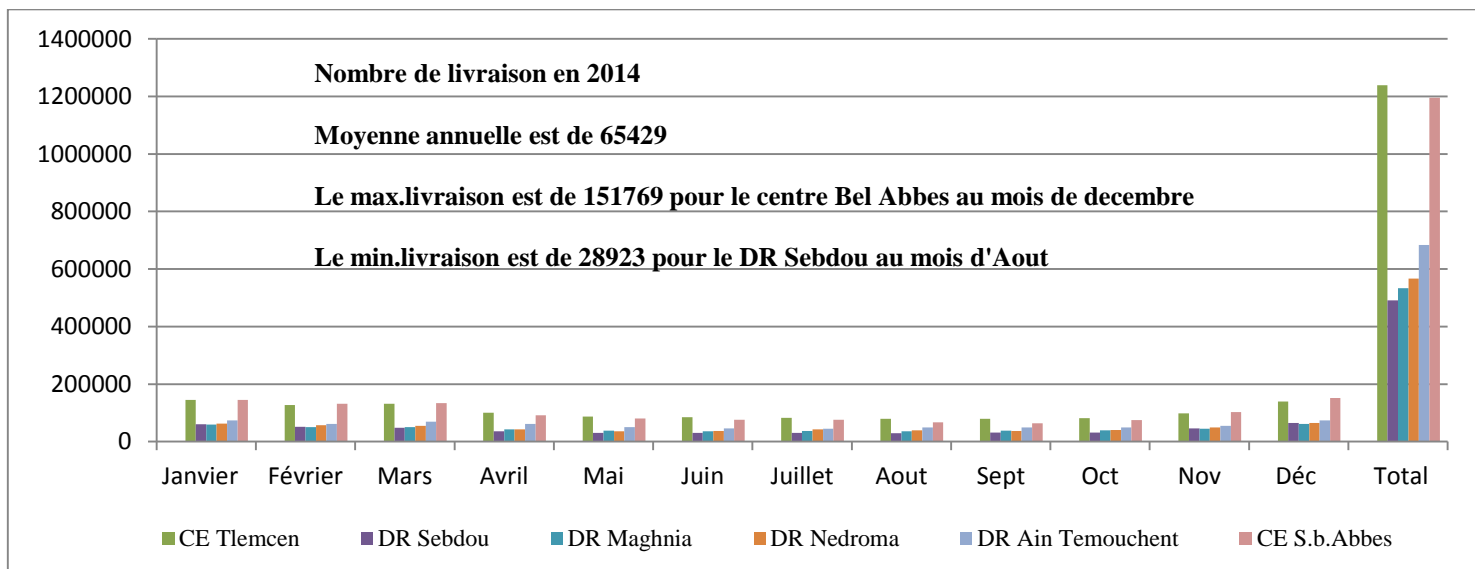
Nombre de livraison en 2014

Moyenne annuelle est de 65429

Le max.livraison est de 151769 pour le centre Bel Abbes au mois de decembre

Le min.livraison est de 28923 pour le DR Sebdou au mois d'Aout

1400000
1200000
1000000
800000
600000
400000
200000
0

Janvier Février Mars Avril Mai Juin Juillet Aout Sept Oct Nov Déc Total

CE Tlemcen DR Sebdou DR Maghnia DR Nedroma DR Ain Temouchent CE S.b.Abbes